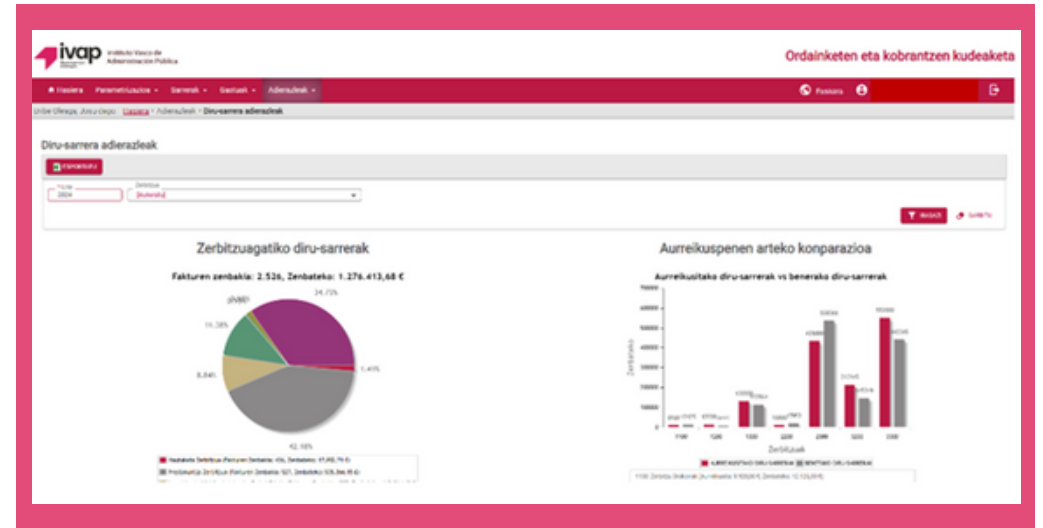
ivap Instituto Vasco de Administración Pública

Ordainketen eta kobrantzen kudeaketa

Hasiera Parametrizazioa Sarrerak Gastuak Adierazleak

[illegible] Hasiera > Adierazleak > Diru-sarrera adierazleak

Diru-sarrera adierazleak

Esportatu

Urtea 2024

Zerbitzua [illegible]

Bilatu Garbitu

Zerbitzuagatiko diru-sarrerak

Fakturen zenbakia: 2.526, Zenbateko: 1.276.413,68 €

34,73%

1,41%

11,38%

8,84%

42,18%

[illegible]

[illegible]

Aurreikuspenen arteko konparazioa

Aurreikusitako diru-sarrerak vs benetako diru-sarrerak

Zerbitzuak

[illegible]